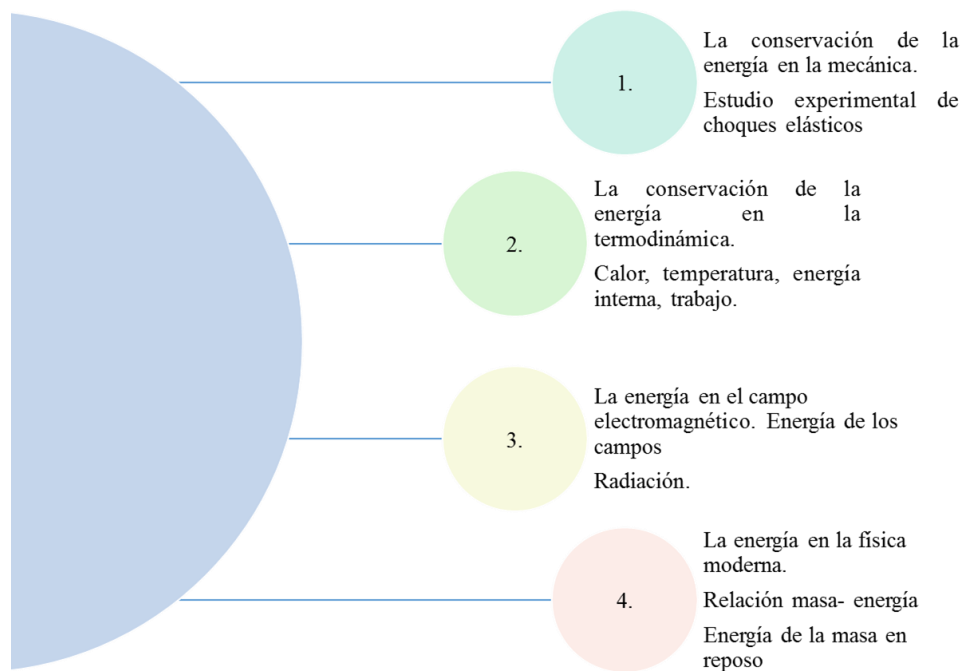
1.

La conservación de la energía en la mecánica.

Estudio experimental de choques elásticos

2.

La conservación de la energía en la termodinámica.

Calor, temperatura, energía interna, trabajo.

3.

La energía en el campo electromagnético. Energía de los campos

Radiación.

4.

La energía en la física moderna.

Relación masa- energía

Energía de la masa en reposo